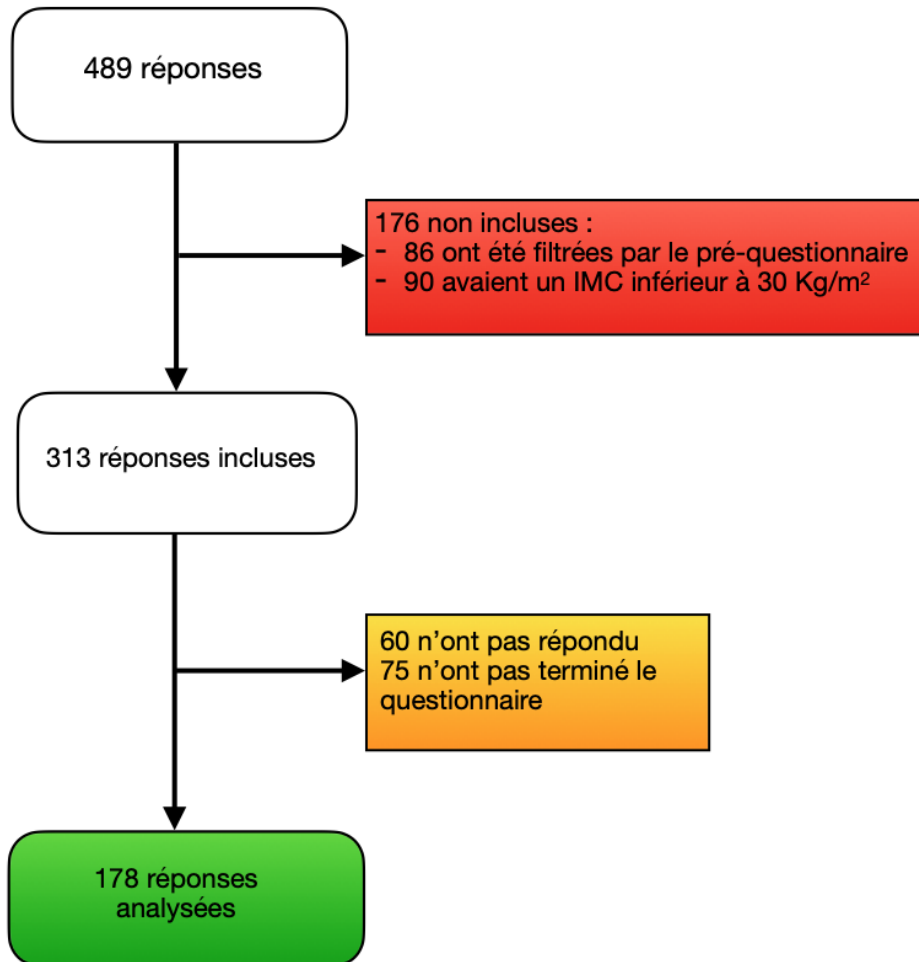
489 réponses

176 non incluses :
- 86 ont été filtrées par le pré-questionnaire
- 90 avaient un IMC inférieur à 30 Kg/m$^2$

313 réponses incluses

60 n'ont pas répondu
75 n'ont pas terminé le questionnaire

178 réponses analysées